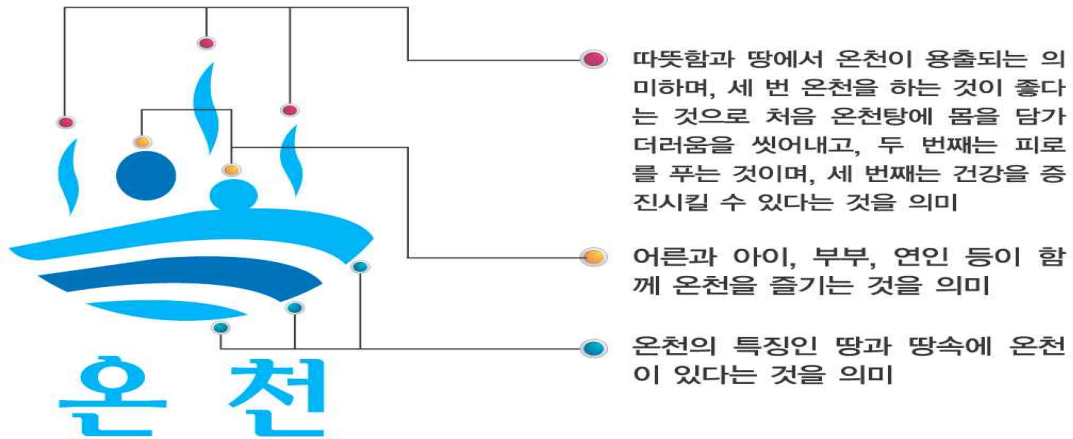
온천

따뜻함과 땅에서 온천이 용출되는 의미하며, 세 번 온천을 하는 것이 좋다는 것으로 처음 온천탕에 몸을 담가 더러움을 씻어내고, 두 번째는 피로를 푸는 것이며, 세 번째는 건강을 증진시킬 수 있다는 것을 의미

어른과 아이, 부부, 연인 등이 함께 온천을 즐기는 것을 의미

온천의 특징인 땅과 땅속에 온천이 있다는 것을 의미